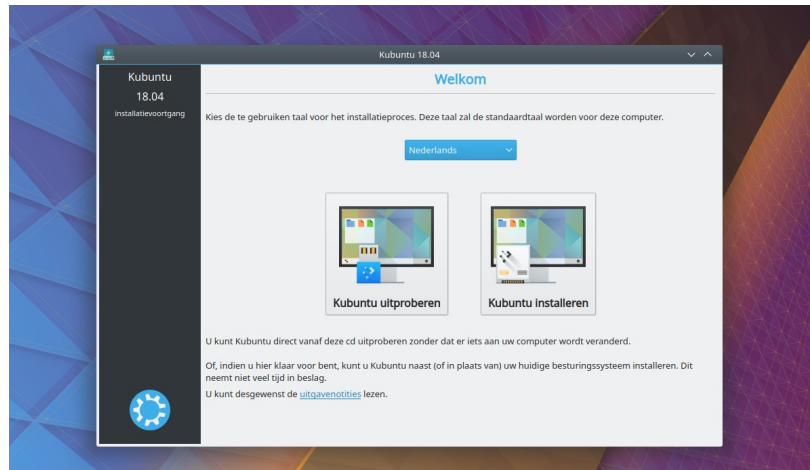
Kubuntu 18.04

Kubuntu
18.04
installatievoortgang

Welkom

Kies de te gebruiken taal voor het installatieproces. Deze taal zal de standaardtaal worden voor deze computer.

Nederlands

Kubuntu uitproberen

Kubuntu installeren

U kunt Kubuntu direct vanaf deze cd uitproberen zonder dat er iets aan uw computer wordt veranderd.

Of, indien u hier klaar voor bent, kunt u Kubuntu naast (of in plaats van) uw huidige besturingssysteem installeren. Dit neemt niet veel tijd in beslag.

U kunt desgewenst de uitgavenotities lezen.